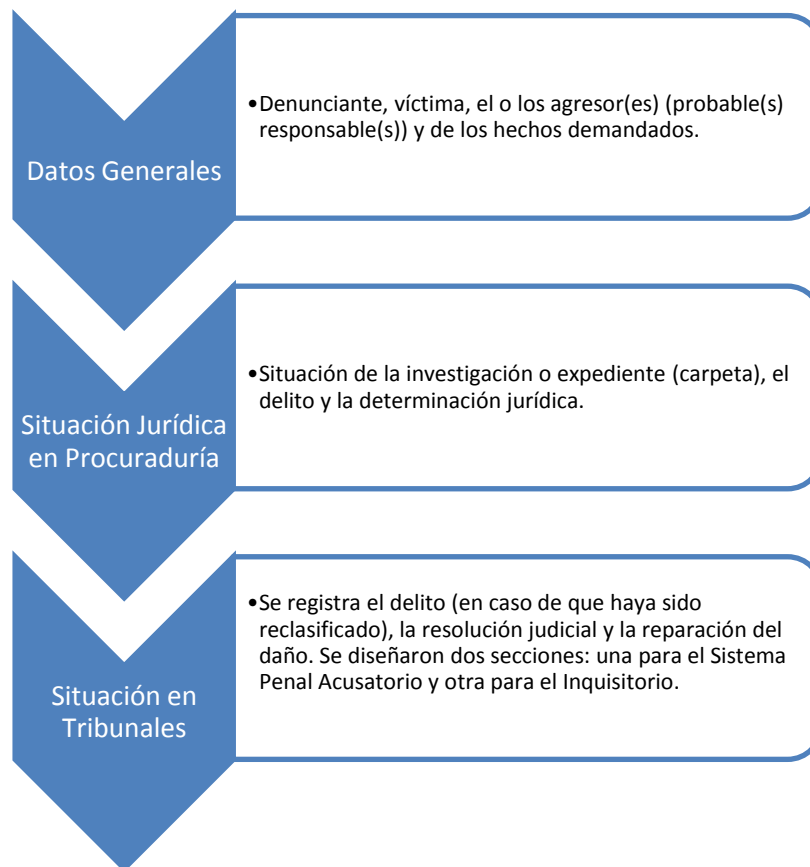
Datos Generales

•Denunciante, víctima, el o los agresor(es) (probable(s) responsable(s)) y de los hechos demandados.

Situación Jurídica en Procuraduría

•Situación de la investigación o expediente (carpeta), el delito y la determinación jurídica.

Situación en Tribunales

•Se registra el delito (en caso de que haya sido reclasificado), la resolución judicial y la reparación del daño. Se diseñaron dos secciones: una para el Sistema Penal Acusatorio y otra para el Inquisitorio.